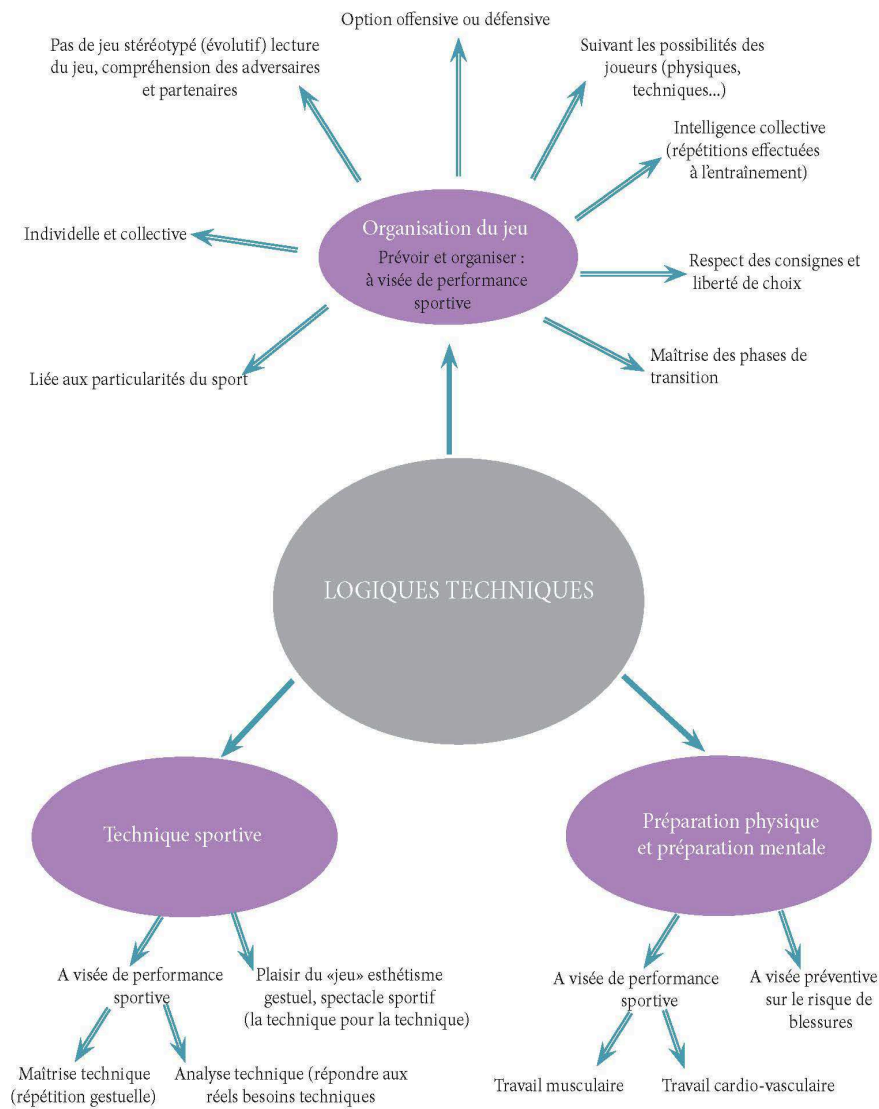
Option offensive ou défensive

Pas de jeu stéréotypé (évolutif) lecture du jeu, compréhension des adversaires et partenaires

Suivant les possibilités des joueurs (physiques, techniques...)

Intelligence collective (répétitions effectuées à l'entraînement)

Individelle et collective

Organisation du jeu

Prévoir et organiser : à visée de performance sportive

Respect des consignes et liberté de choix

Liée aux particularités du sport

Maîtrise des phases de transition

LOGIQUES TECHNIQUES

Technique sportive

Préparation physique et préparation mentale

A visée de performance sportive

Plaisir du «jeu» esthétisme gestuel, spectacle sportif (la technique pour la technique)

A visée de performance sportive

A visée préventive sur le risque de blessures

Maîtrise technique (répétition gestuelle)

Analyse technique (répondre aux réels besoins techniques

Travail musculaire

Travail cardio-vasculaire